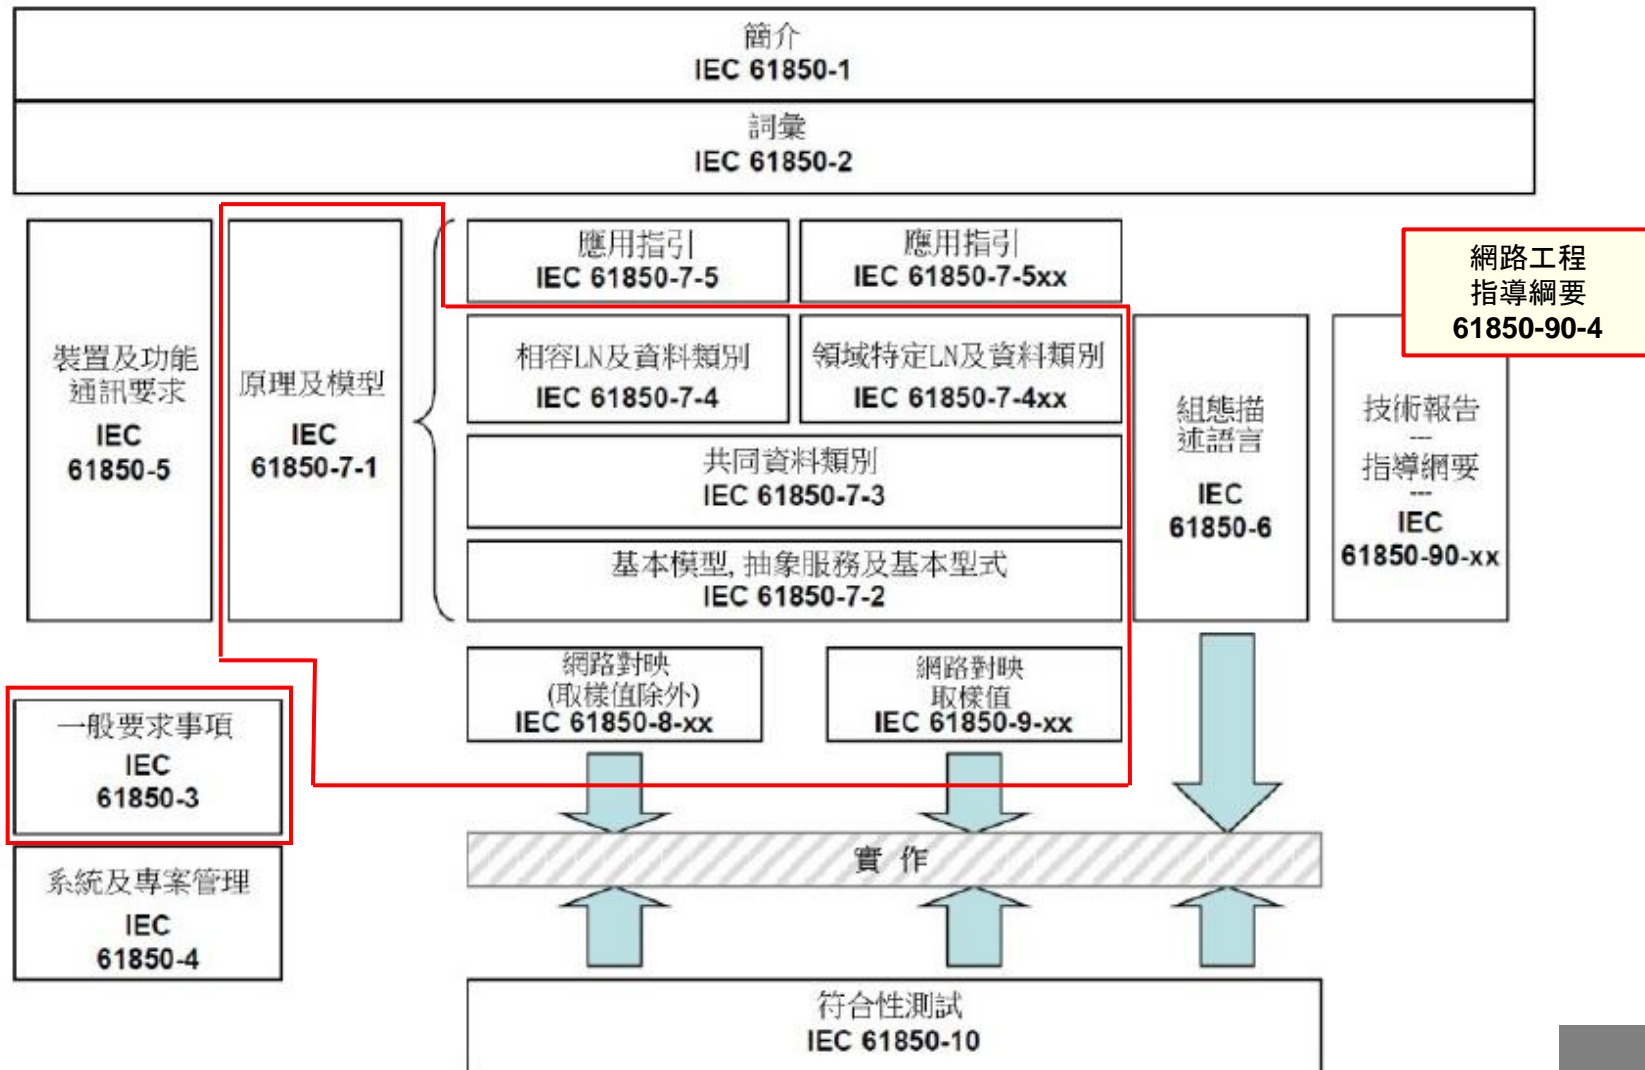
簡介
IEC 61850-1

詞彙
IEC 61850-2

裝置及功能通訊要求
IEC 61850-5

原理及模型
IEC 61850-7-1

應用指引
IEC 61850-7-5

應用指引
IEC 61850-7-5xx

相容LN及資料類別
IEC 61850-7-4

領域特定LN及資料類別
IEC 61850-7-4xx

共同資料類別
IEC 61850-7-3

基本模型, 抽象服務及基本型式
IEC 61850-7-2

組態描述語言
IEC 61850-6

網路工程
指導綱要
61850-90-4

技術報告
---
指導綱要
---
IEC 61850-90-xx

網路對映
(取樣值除外)
IEC 61850-8-xx

網路對映
取樣值
IEC 61850-9-xx

一般要求事項
IEC 61850-3

系統及專案管理
IEC 61850-4

實 作

符合性測試
IEC 61850-10